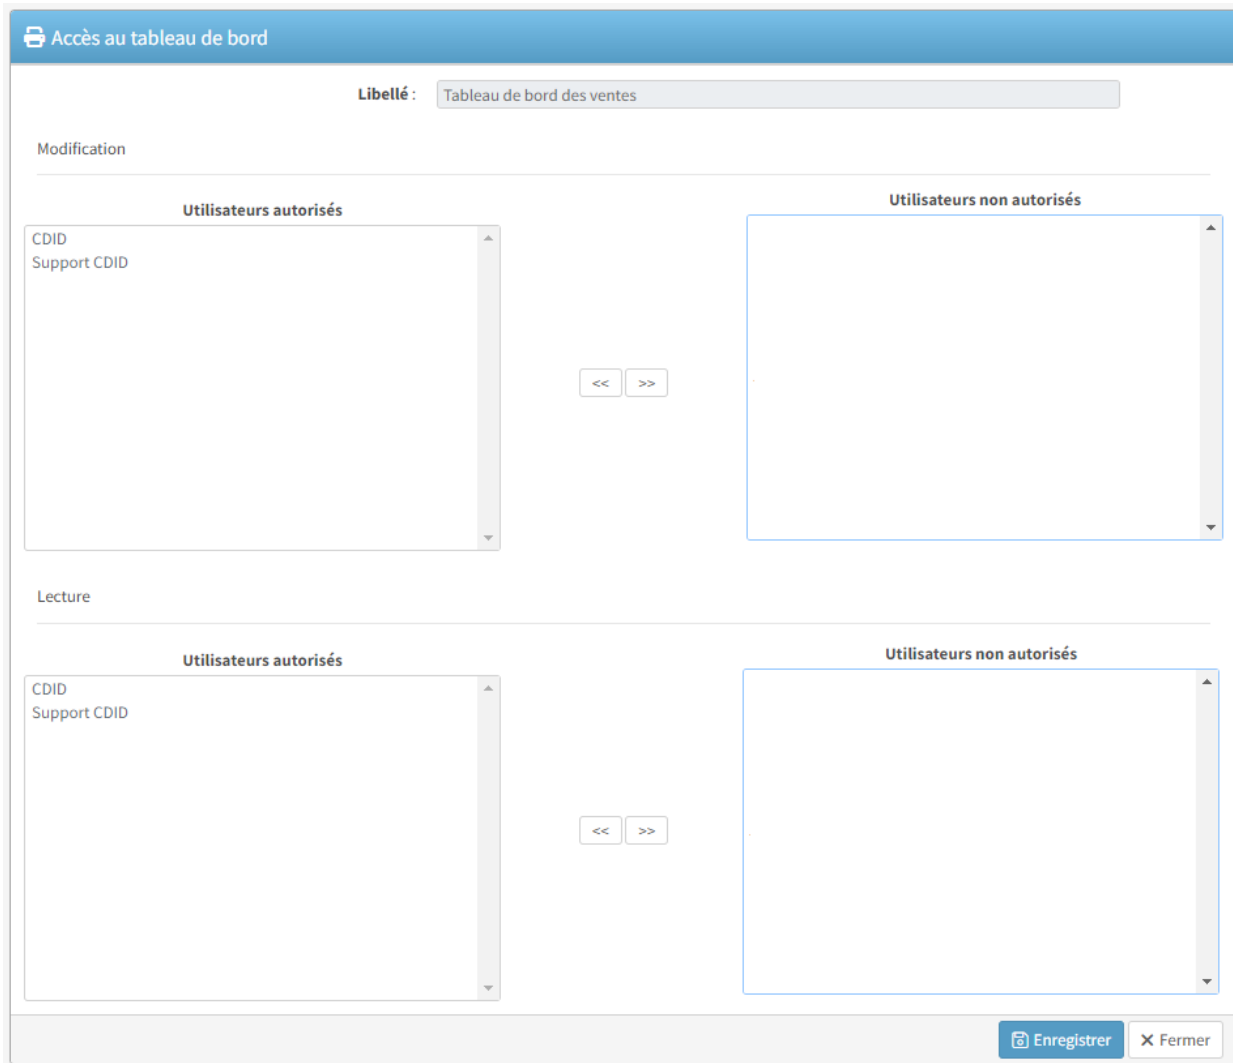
Accès au tableau de bord

Libellé : Tableau de bord des ventes

Modification

Utilisateurs autorisés

CDID
Support CDID

<< >>

Utilisateurs non autorisés

Lecture

Utilisateurs autorisés

CDID
Support CDID

<< >>

Utilisateurs non autorisés

Enregistrer
Fermer